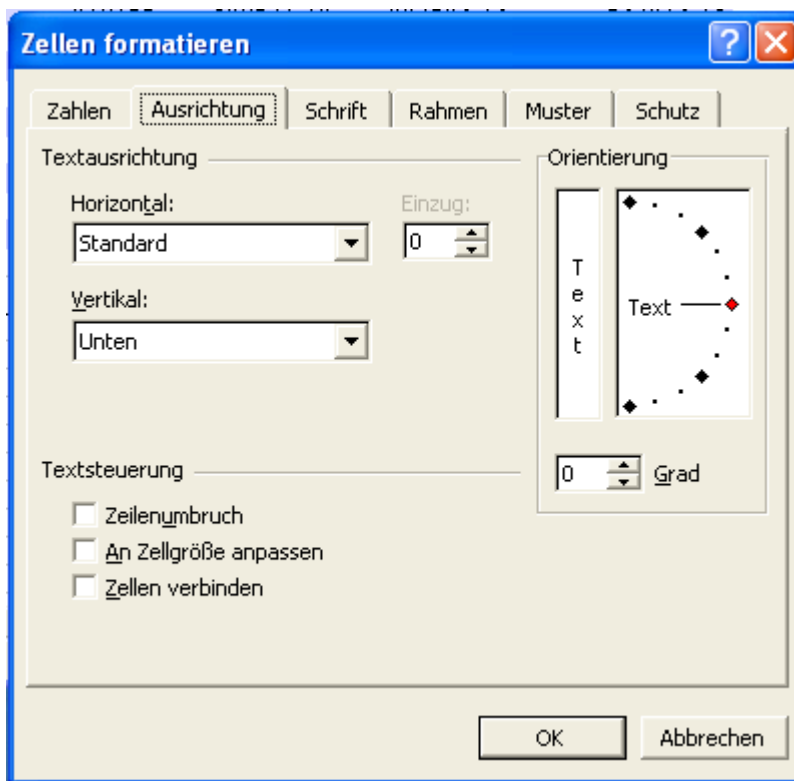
Zellen formatieren

?

Zahlen
Ausrichtung
Schrift
Rahmen
Muster
Schutz

Textausrichtung

Horizontal:
Standard

Einzug:
0

Vertikal:
Unten

Orientierung

T
e
x
t

Text

0
Grad

Textsteuerung

Zeilenumbruch
An Zellgröße anpassen
Zellen verbinden

OK
Abbrechen